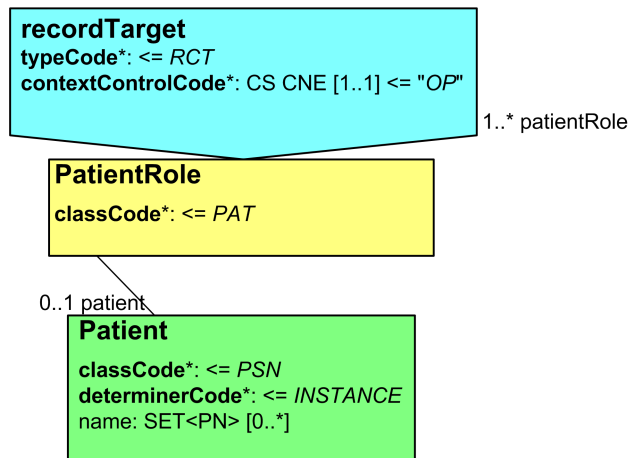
recordTarget
typeCode*: <= RCT
contextControlCode*: CS CNE [1..1] <= "OP"

1..* patientRole

PatientRole
classCode*: <= PAT

0..1 patient

Patient
classCode*: <= PSN
determinerCode*: <= INSTANCE
name: SET<PN> [0..*]